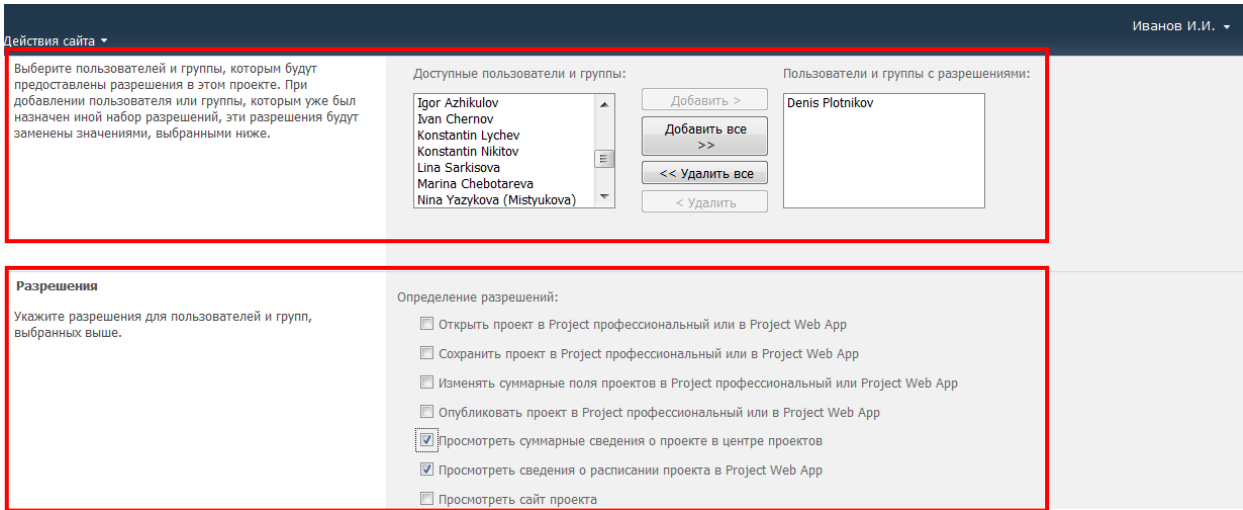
Действия сайта ▾

Иванов И.И. ▾

Выберите пользователей и группы, которым будут предоставлены разрешения в этом проекте. При добавлении пользователя или группы, которым уже был назначен иной набор разрешений, эти разрешения будут заменены значениями, выбранными ниже.

Доступные пользователи и группы:

Igor Azhikulov
Ivan Chernov
Konstantin Lychev
Konstantin Nikitov
Lina Sarkisova
Marina Chebotareva
Nina Yazykova (Mistyukova)

Добавить >

Добавить все >>

<< Удалить все

< Удалить

Пользователи и группы с разрешениями:

Denis Plotnikov

Разрешения

Укажите разрешения для пользователей и групп, выбранных выше.

Определение разрешений:

Открыть проект в Project профессиональный или в Project Web App

Сохранить проект в Project профессиональный или в Project Web App

Изменять суммарные поля проектов в Project профессиональный или Project Web App

Опубликовать проект в Project профессиональный или в Project Web App

Просмотреть суммарные сведения о проекте в центре проектов

Просмотреть сведения о расписании проекта в Project Web App

Просмотреть сайт проекта